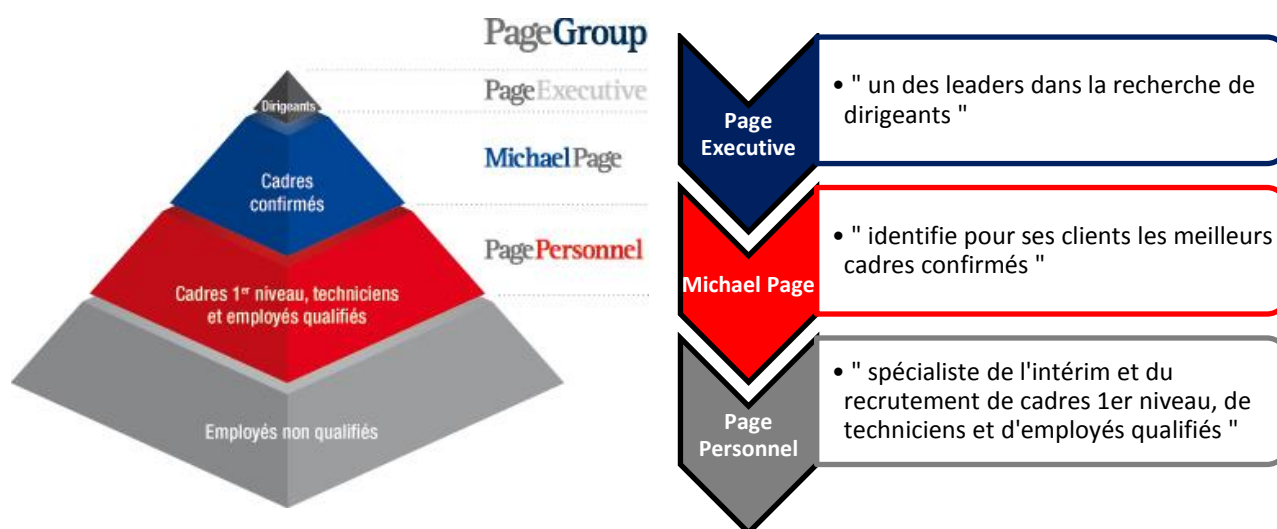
PageGroup
PageExecutive
MichaelPage
PagePersonnel

Dirigeants
Cadres confirmés
Cadres 1$^{er}$ niveau, techniciens et employés qualifiés
Employés non qualifiés

Page Executive
• " un des leaders dans la recherche de dirigeants "

Michael Page
• " identifie pour ses clients les meilleurs cadres confirmés "

Page Personnel
• " spécialiste de l'intérim et du recrutement de cadres 1er niveau, de techniciens et d'employés qualifiés "